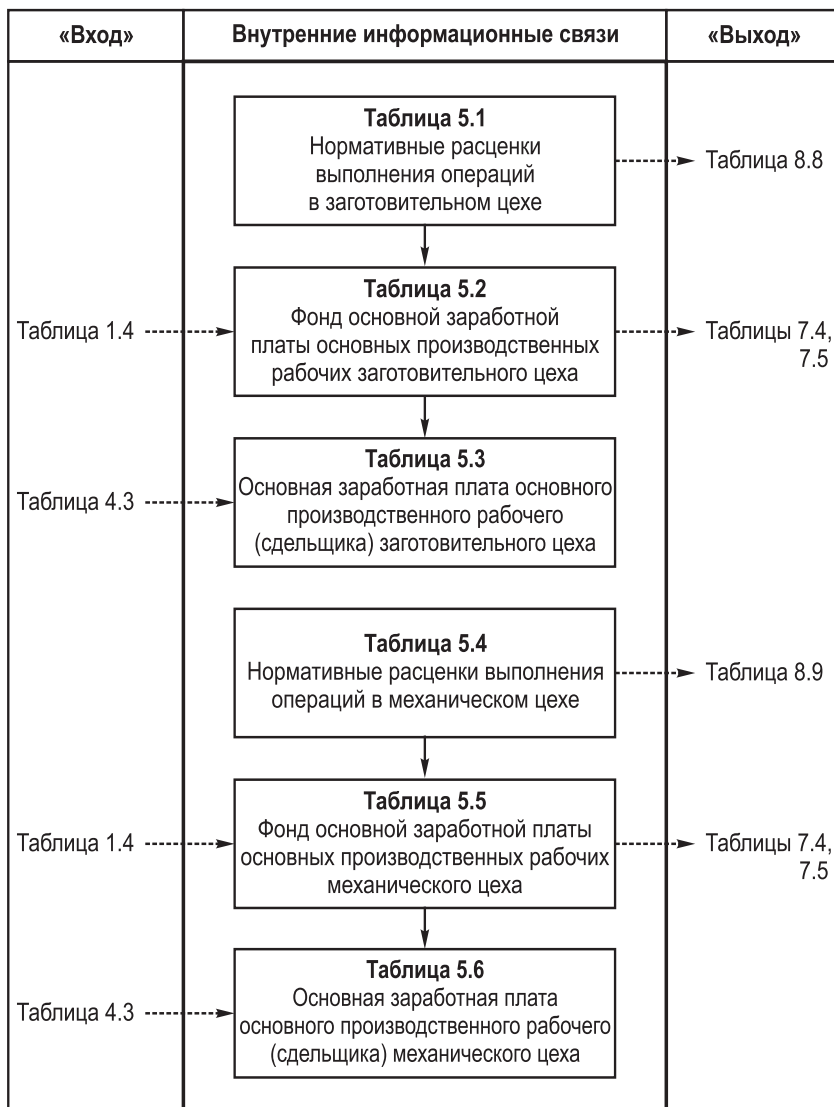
«Вход»

Внутренние информационные связи

«Выход»

**Таблица 5.1**
Нормативные расценки выполнения операций в заготовительном цехе

Таблица 8.8

Таблица 1.4

**Таблица 5.2**
Фонд основной заработной платы основных производственных рабочих заготовительного цеха

Таблицы 7.4, 7.5

Таблица 4.3

**Таблица 5.3**
Основная заработная плата основного производственного рабочего (сдельщика) заготовительного цеха

**Таблица 5.4**
Нормативные расценки выполнения операций в механическом цехе

Таблица 8.9

Таблица 1.4

**Таблица 5.5**
Фонд основной заработной платы основных производственных рабочих механического цеха

Таблицы 7.4, 7.5

Таблица 4.3

**Таблица 5.6**
Основная заработная плата основного производственного рабочего (сдельщика) механического цеха